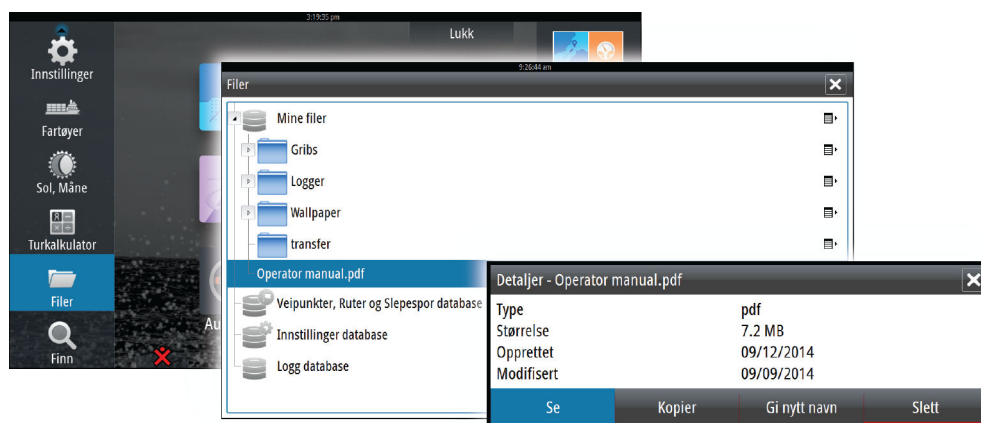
3:19:35 pm

Lukk

Innstillinger

Fartøyer

Sol, Måne

Turkalkulator

Filer

Finn

Au

9:26:44 am

Filer

Mine filer

Gribs

Logger

Wallpaper

transfer

Operator manual.pdf

Veipunkter, Ruter og Slepespor database

Innstillinger database

Logg database

Detaljer - Operator manual.pdf

| | |
|---|---|
| Type | pdf |
| Størrelse | 7.2 MB |
| Opprettet | 09/12/2014 |
| Modifisert | 09/09/2014 |

Se | Kopier | Gi nytt navn | Slett